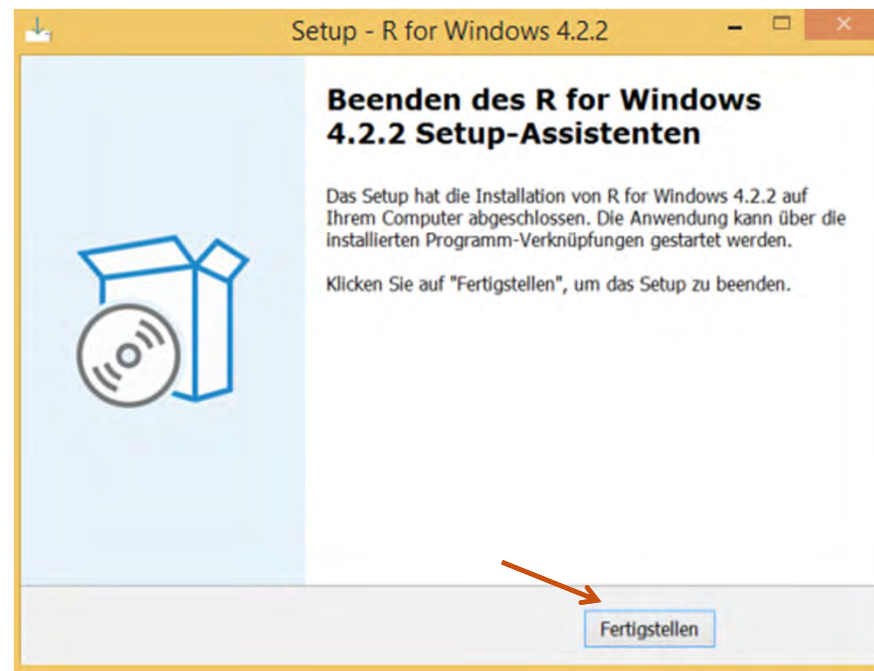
Setup - R for Windows 4.2.2

Beenden des R for Windows 4.2.2 Setup-Assistenten

Das Setup hat die Installation von R for Windows 4.2.2 auf Ihrem Computer abgeschlossen. Die Anwendung kann über die installierten Programm-Verknüpfungen gestartet werden.

Klicken Sie auf "Fertigstellen", um das Setup zu beenden.

Fertigstellen